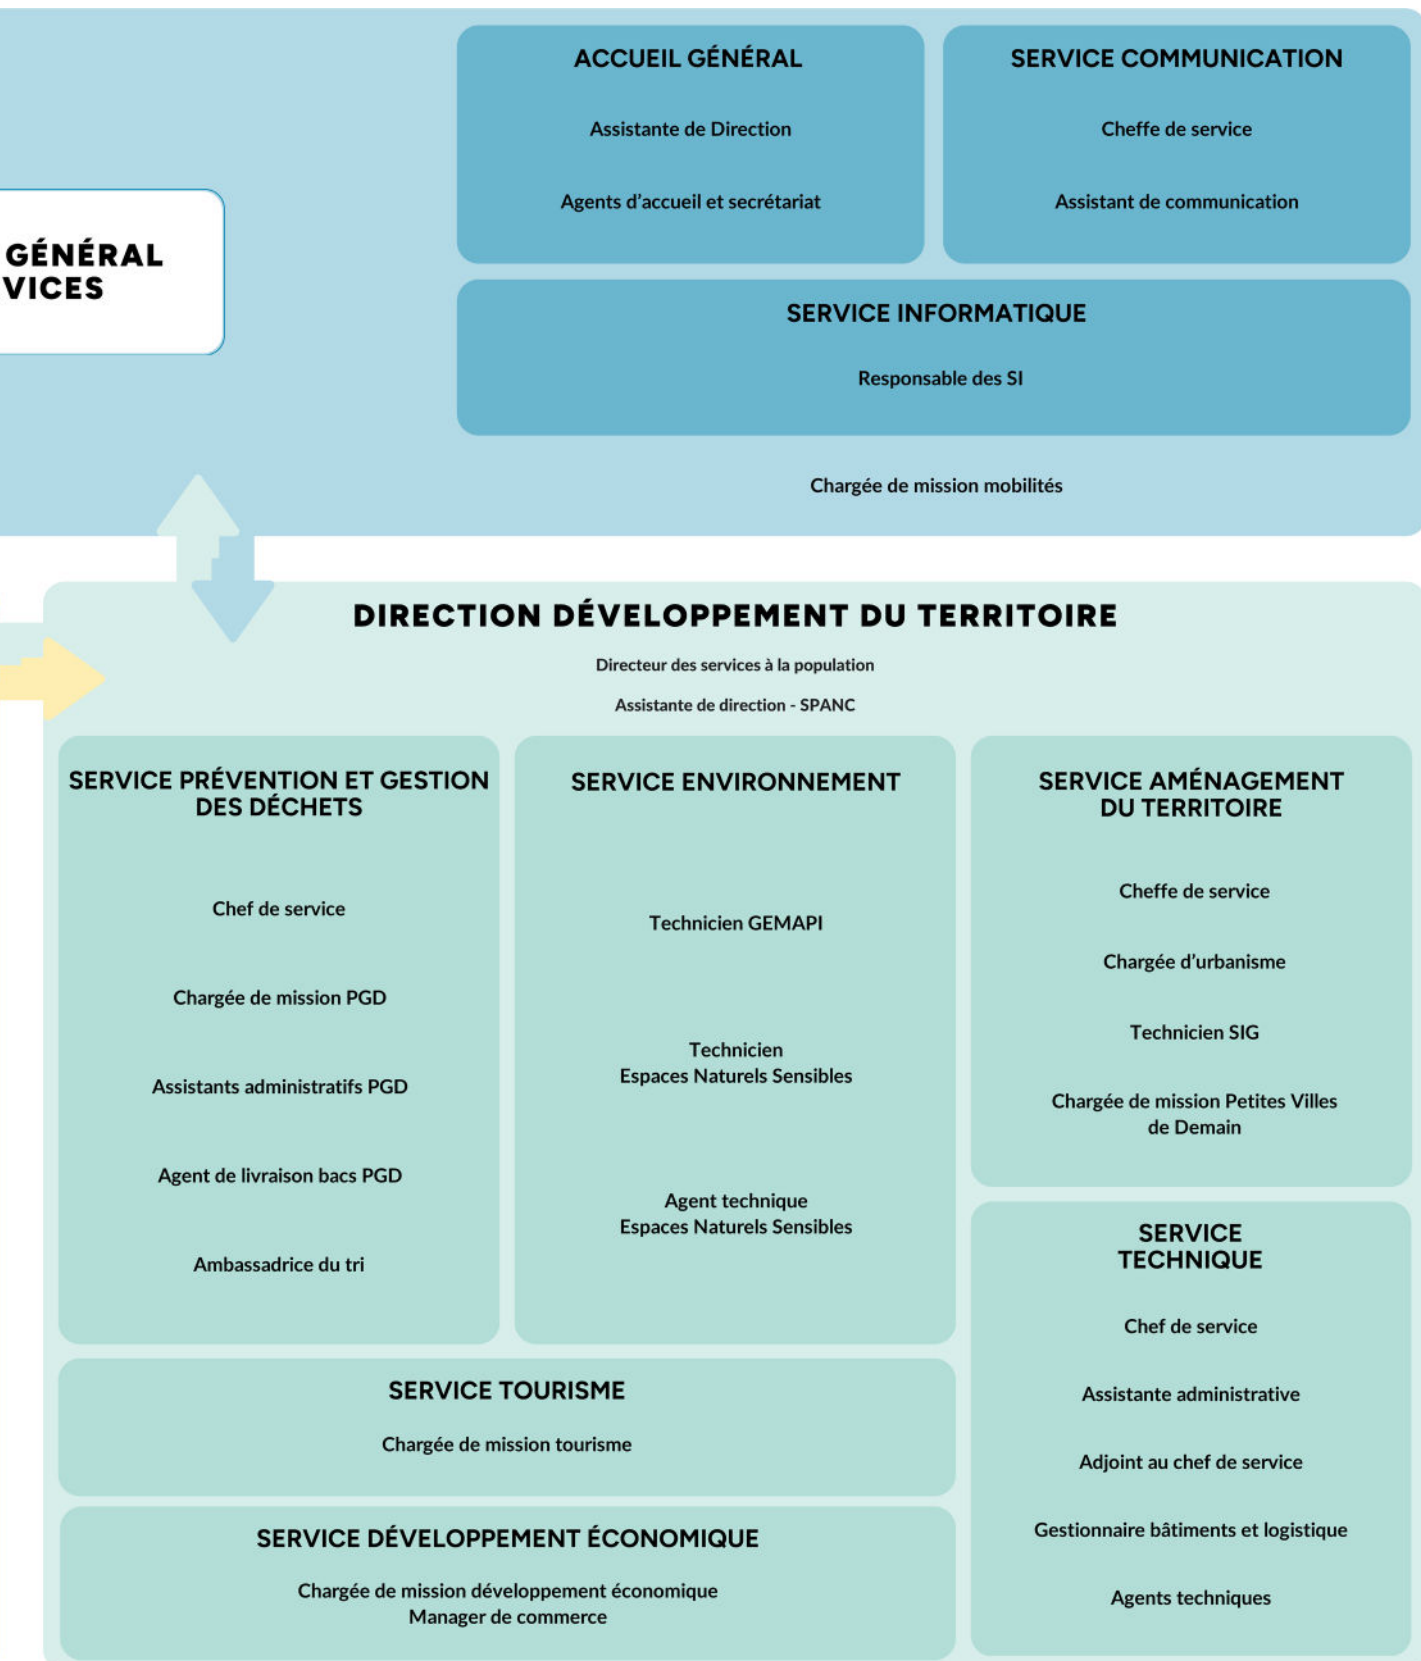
GÉNÉRAL
VICES

ACCUEIL GÉNÉRAL

Assistante de Direction

Agents d'accueil et secrétariat

SERVICE COMMUNICATION

Cheffe de service

Assistant de communication

SERVICE INFORMATIQUE

Responsable des SI

Chargée de mission mobilités

DIRECTION DÉVELOPPEMENT DU TERRITOIRE

Directeur des services à la population

Assistante de direction - SPANC

SERVICE PRÉVENTION ET GESTION DES DÉCHETS

Chef de service

Chargée de mission PGD

Assistants administratifs PGD

Agent de livraison bacs PGD

Ambassadrice du tri

SERVICE ENVIRONNEMENT

Technicien GEMAPI

Technicien Espaces Naturels Sensibles

Agent technique Espaces Naturels Sensibles

SERVICE AMÉNAGEMENT DU TERRITOIRE

Cheffe de service

Chargée d'urbanisme

Technicien SIG

Chargée de mission Petites Villes de Demain

SERVICE TECHNIQUE

Chef de service

Assistante administrative

Adjoint au chef de service

Gestionnaire bâtiments et logistique

Agents techniques

SERVICE TOURISME

Chargée de mission tourisme

SERVICE DÉVELOPPEMENT ÉCONOMIQUE

Chargée de mission développement économique
Manager de commerce